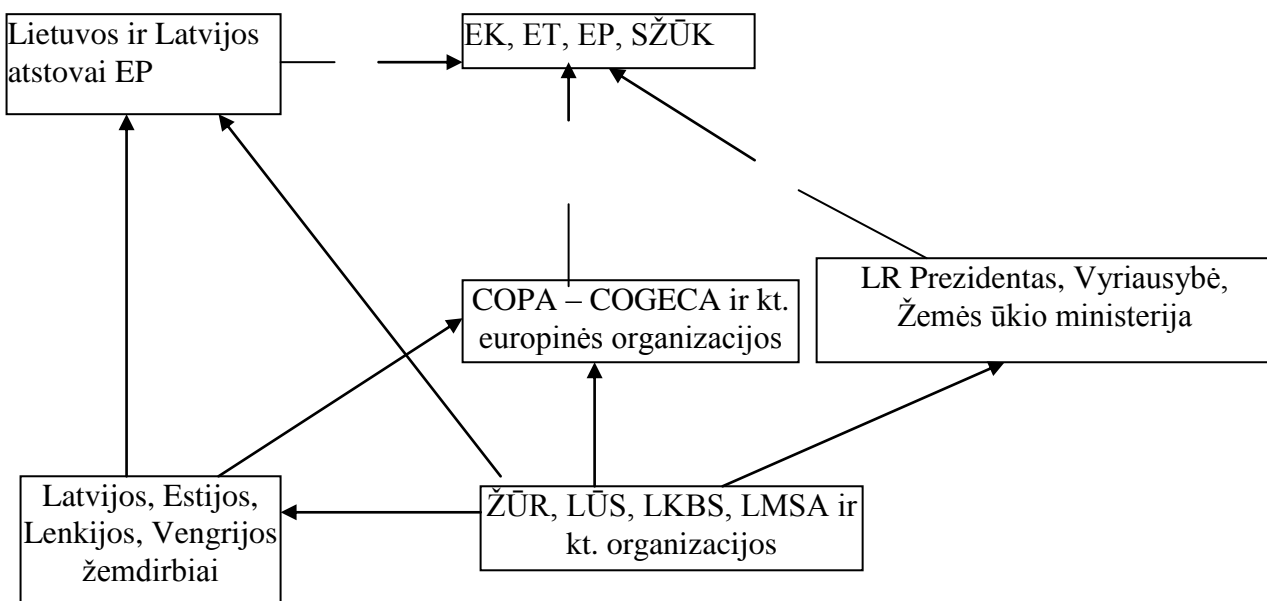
Lietuvos ir Latvijos atstovai EP

EK, ET, EP, SŽŪK

COPA – COGECA ir kt. europinės organizacijos

LR Prezidentas, Vyriausybė, Žemės ūkio ministerija

Latvijos, Estijos, Lenkijos, Vengrijos žemdirbiai

ŽŪR, LŪS, LKBS, LMSA ir kt. organizacijos